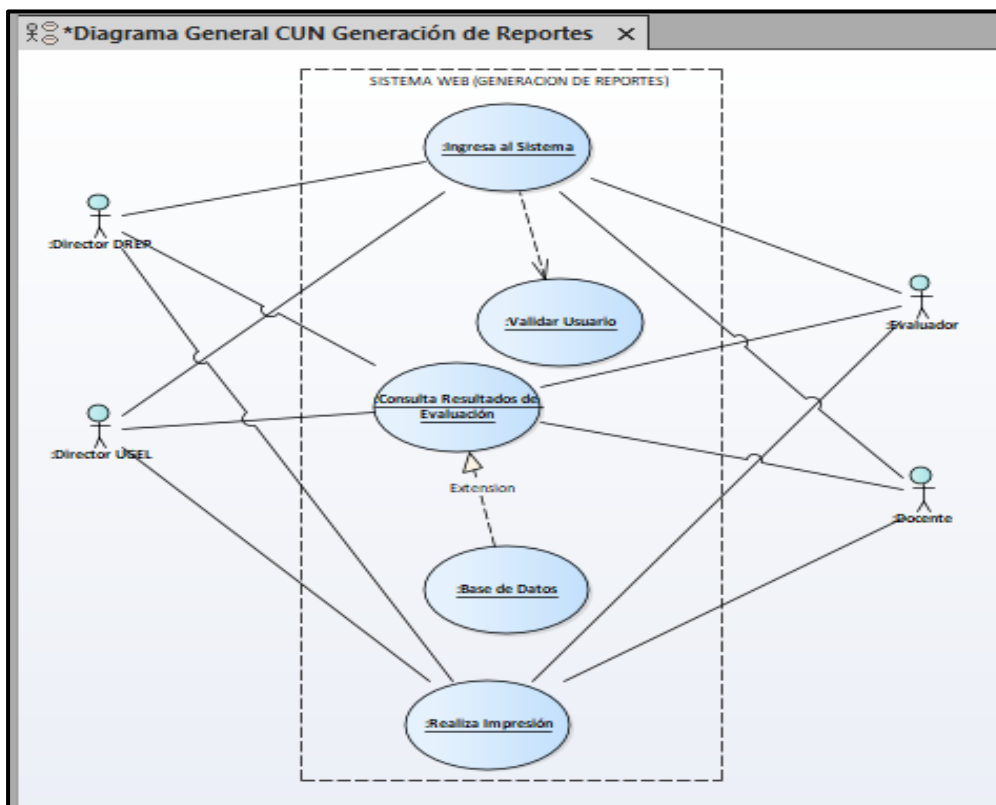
*Diagrama General CUN Generación de Reportes ×

SISTEMA WEB (GENERACION DE REPORTES)

:Ingresa al Sistema

:Validar Usuario

:Consulta Resultados de Evaluación

Extension

:Base de Datos

:Realiza Impresión

:Director DREP

:Director USEL

:Evaluador

:Docente